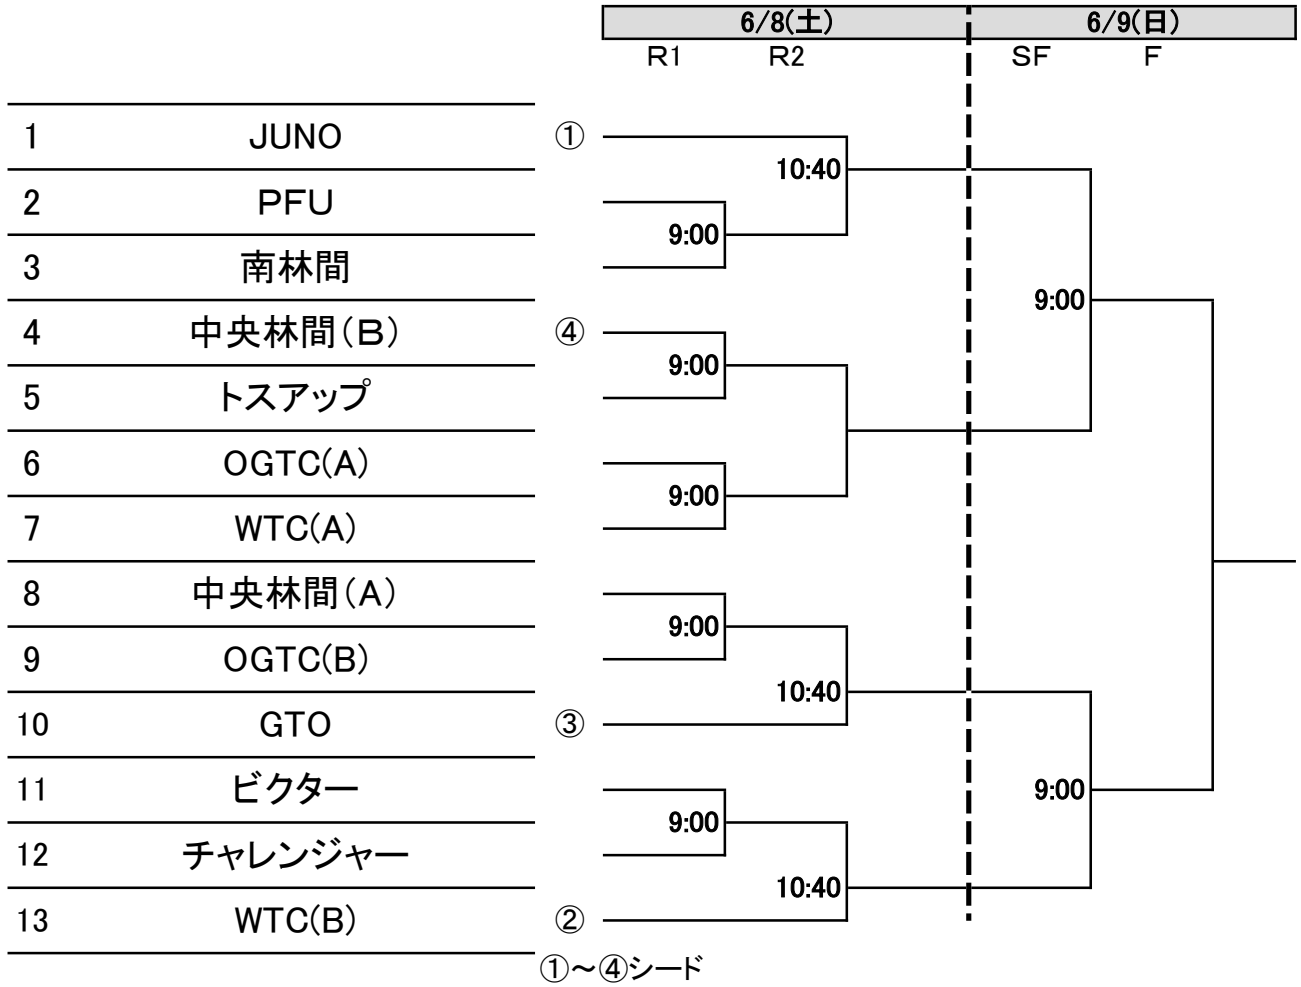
| 6/8(土) | 6/9(日) |
|---|---|

R1 R2 SF F

| | | |
|---|---|---|
| 1 | JUNO | ① |
| 2 | PFU | |
| 3 | 南林間 | |
| 4 | 中央林間(B) | ④ |
| 5 | トスアップ | |
| 6 | OGTC(A) | |
| 7 | WTC(A) | |
| 8 | 中央林間(A) | |
| 9 | OGTC(B) | |
| 10 | GTO | ③ |
| 11 | ビクター | |
| 12 | チャレンジャー | |
| 13 | WTC(B) | ② |

10:40
9:00
9:00
9:00
9:00
9:00
10:40
9:00
10:40
9:00
9:00

①～④シード